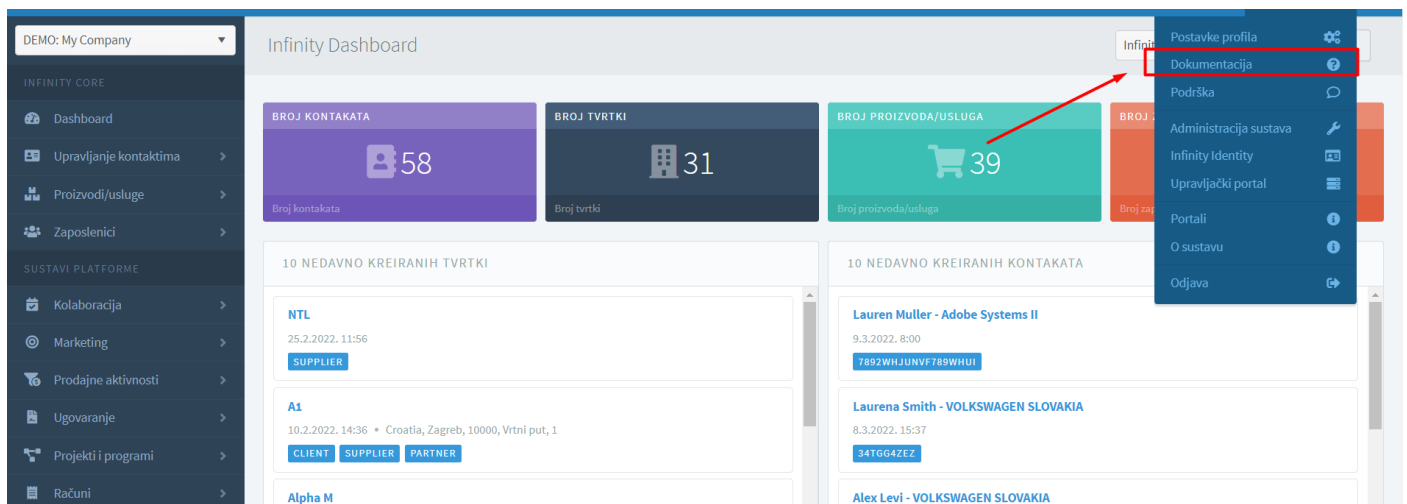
DEMO: My Company

INFINITY CORE

Dashboard

Upravljanje kontaktima

Proizvodi/usluge

Zaposlenici

SUSTAVI PLATFORME

Kolaboracija

Marketing

Prodajne aktivnosti

Ugovaranje

Projekti i programi

Računi

Infinity Dashboard

Infini

Postavke profila

Dokumentacija

Podrška

Administracija sustava

Infinity Identity

Upravljački portal

Portali

O sustavu

Odjava

BROJ KONTAKATA

58

Broj kontakata

BROJ TVRTKI

31

Broj tvrtki

BROJ PROIZVODA/USLUGA

39

Broj proizvoda/usluga

BROJ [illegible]

Broj zap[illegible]

10 NEDAVNO KREIRANIH TVRTKI

NTL

25.2.2022. 11:56

SUPPLIER

A1

10.2.2022. 14:36 • Croatia, Zagreb, 10000, Vrtni put, 1

CLIENT SUPPLIER PARTNER

Alpha M

10 NEDAVNO KREIRANIH KONTAKATA

Lauren Muller - Adobe Systems II

9.3.2022. 8:00

7892WHJUNVF789WHUI

Laurena Smith - VOLKSWAGEN SLOVAKIA

8.3.2022. 15:37

34TGG4ZEZ

Alex Levi - VOLKSWAGEN SLOVAKIA